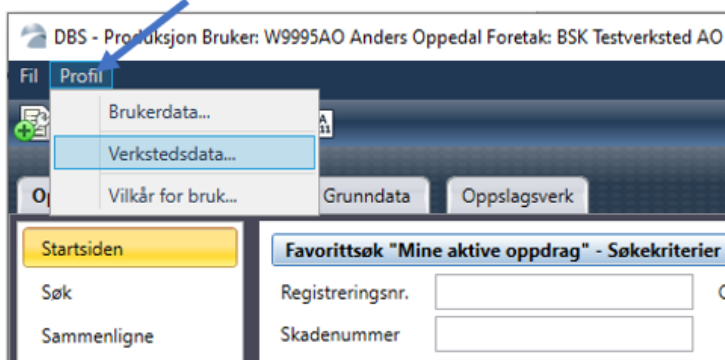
DBS - Produksjon Bruker: W9995AO Anders Oppedal Foretak: BSK Testverksted AO

Fil Profil

Brukerdata...

Verkstedsdata...

Vilkår for bruk...

Op

Grunndata

Oppslagsverk

Startsiden

Søk

Sammenligne

Favorittsøk "Mine aktive oppdrag" - Søkekriterier

Registreringsnr.

Skadenummer